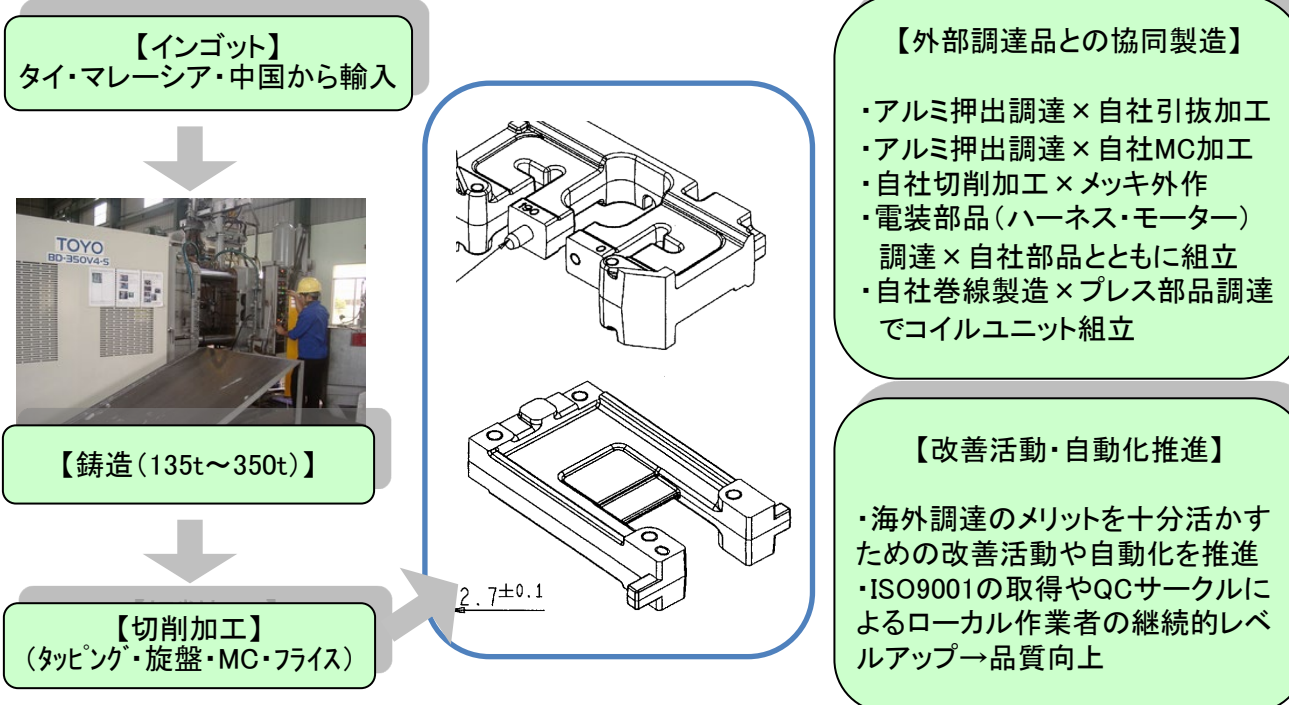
【インゴット】
タイ・マレーシア・中国から輸入

TOYO
BD-350V4-S

【鋳造（135t〜350t）】

【切削加工】
（ﾀｯﾋﾟﾝｸﾞ・旋盤・MC・ﾌﾗｲｽ）

2.7±0.1

【外部調達品との協同製造】

・アルミ押出調達×自社引抜加工
・アルミ押出調達×自社MC加工
・自社切削加工×メッキ外作
・電装部品（ハーネス・モーター）調達×自社部品とともに組立
・自社巻線製造×プレス部品調達でコイルユニット組立

【改善活動・自動化推進】

・海外調達のメリットを十分活かすための改善活動や自動化を推進
・ISO9001の取得やQCサークルによるローカル作業者の継続的レベルアップ→品質向上